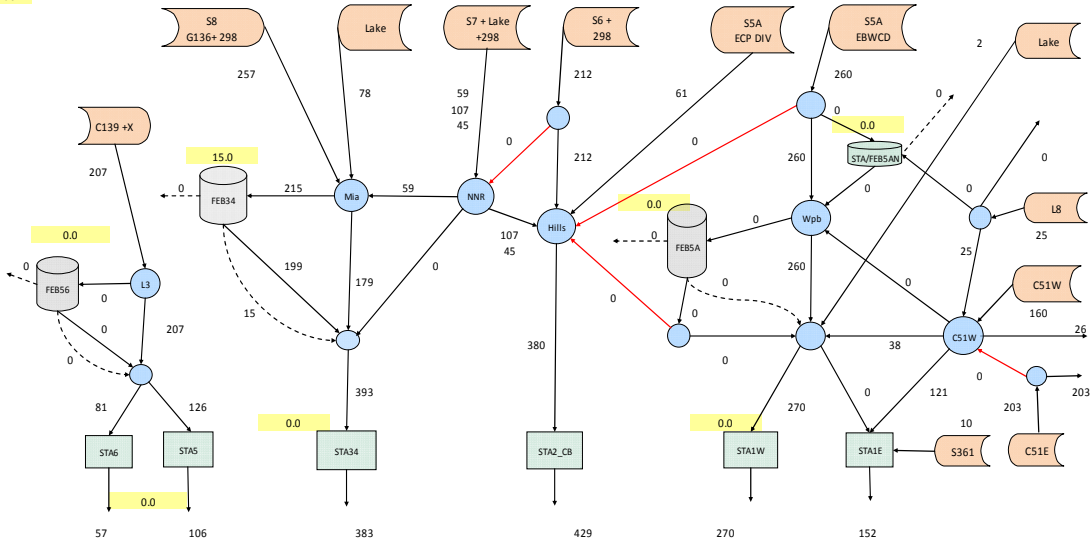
S8
G136+ 298

Lake

S7 + Lake
+298

S6 +
298

S5A
ECP DIV

S5A
EBWCD

Lake

2

257

78

59
107
45

212

61

260

0

0.0

0

0

C139 +X

207

15.0

0

FEB34

215

Mia

59

NNR

0

212

Hills

0

260

STA/FEB5AN

0

0

L8

25

0.0

FEB56

0

L3

0

207

199

179

15

0

107
45

0.0

FEB5A

0

0

Wpb

260

25

0

C51W

160

26

0

0

380

0

0

38

C51W

0

81

126

393

270

0

121

203

203

STA6

STA5

0.0

STA34

STA2_CB

0.0

STA1W

STA1E

10

S361

C51E

0.0

57

106

383

429

270

152